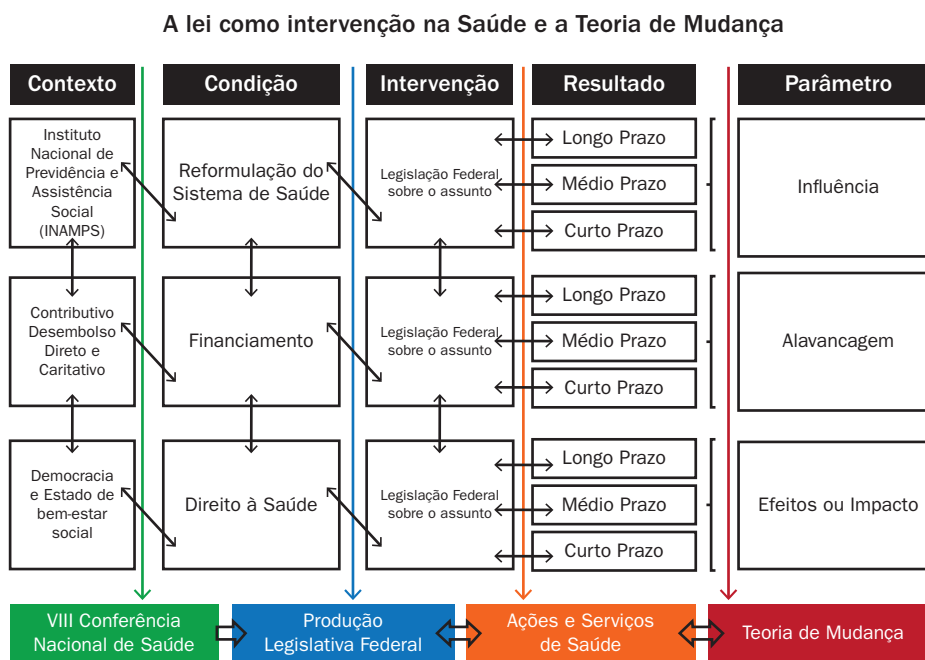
A lei como intervenção na Saúde e a Teoria de Mudança

Contexto

Instituto Nacional de Previdência e Assistência Social (INAMPS)

Contributivo Desembolso Direto e Caritativo

Democracia e Estado de bem-estar social

Condição

Reformulação do Sistema de Saúde

Financiamento

Direito à Saúde

Intervenção

Legislação Federal sobre o assunto

Legislação Federal sobre o assunto

Legislação Federal sobre o assunto

Resultado

Longo Prazo

Médio Prazo

Curto Prazo

Longo Prazo

Médio Prazo

Curto Prazo

Longo Prazo

Médio Prazo

Curto Prazo

Parâmetro

Influência

Alavancagem

Efeitos ou Impacto

VIII Conferência Nacional de Saúde

Produção Legislativa Federal

Ações e Serviços de Saúde

Teoria de Mudança